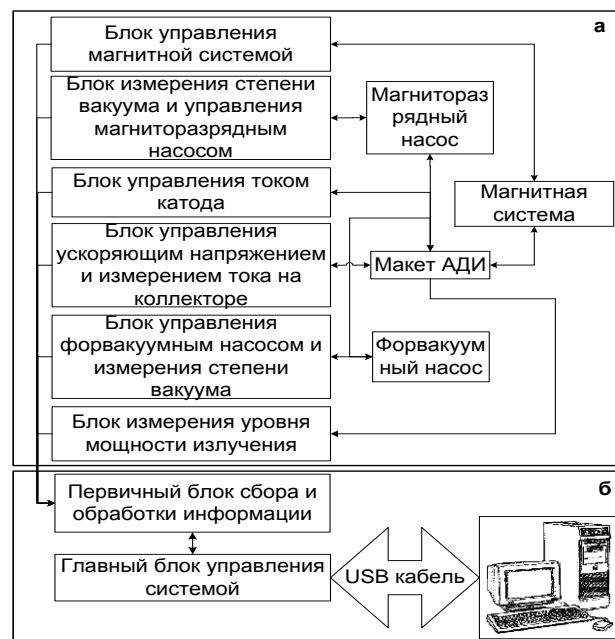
а

Блок управления магнитной системой

Блок измерения степени вакуума и управления магниторазрядным насосом

Магниторазрядный насос

Блок управления током катода

Магнитная система

Блок управления ускоряющим напряжением и измерением тока на коллекторе

Макет АДИ

Блок управления форвакуумным насосом и измерения степени вакуума

Форвакуумный насос

Блок измерения уровня мощности излучения

б

Первичный блок сбора и обработки информации

Главный блок управления системой

USB кабель